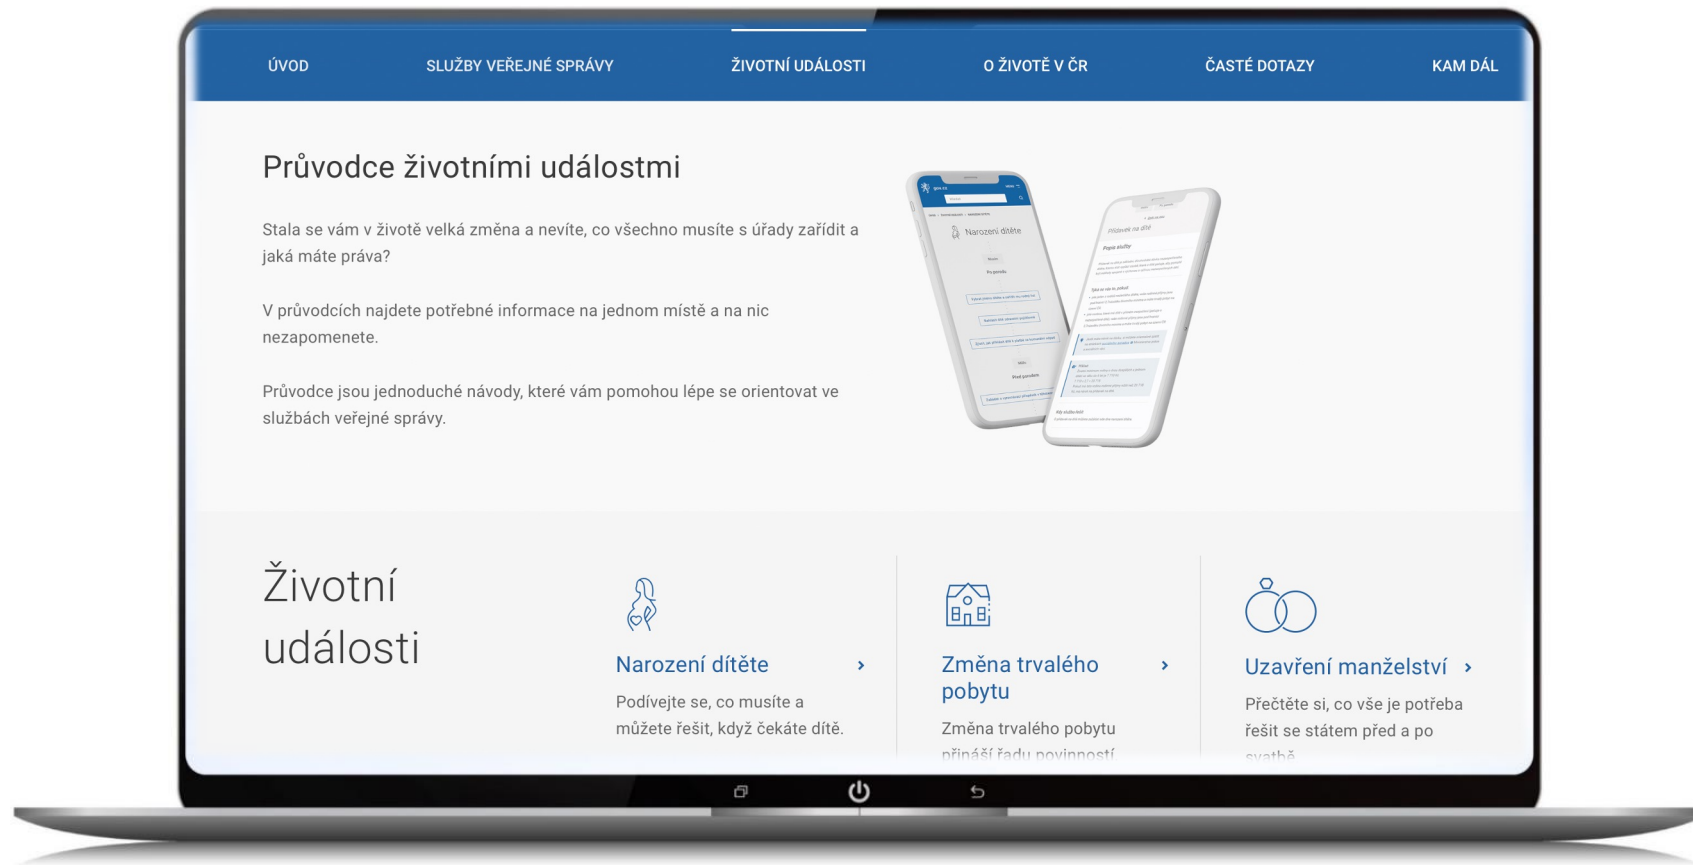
ÚVOD SLUŽBY VEŘEJNÉ SPRÁVY ŽIVOTNÍ UDÁLOSTI O ŽIVOTĚ V ČR ČASTÉ DOTAZY KAM DÁL

Průvodce životními událostmi

Stala se vám v životě velká změna a nevíte, co všechno musíte s úřady zařídit a jaká máte práva?

V průvodcích najdete potřebné informace na jednom místě a na nic nezapomenete.

Průvodce jsou jednoduché návody, které vám pomohou lépe se orientovat ve službách veřejné správy.

Narození dítěte

Příspěvek na dítě

Životní události

Narození dítěte ›
Podívejte se, co musíte a můžete řešit, když čekáte dítě.

Změna trvalého pobytu ›
Změna trvalého pobytu přináší řadu povinností

Uzavření manželství ›
Přečtěte si, co vše je potřeba řešit se státem před a po svatbě